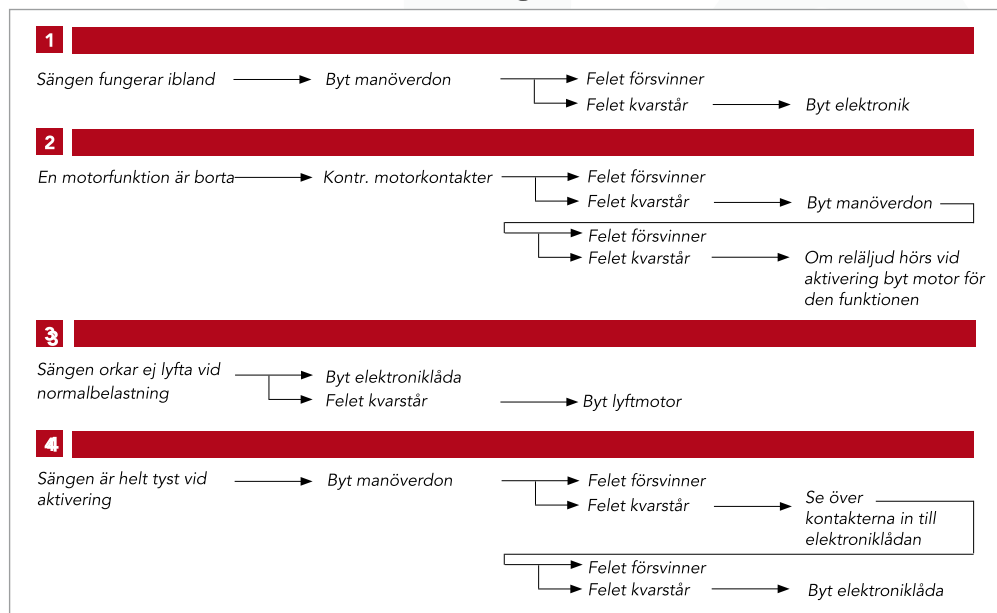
1

Sängen fungerar ibland → Byt manöverdon → Felet försvinner
→ Felet kvarstår → Byt elektronik

2

En motorfunktion är borta → Kontr. motorkontakter → Felet försvinner
→ Felet kvarstår → Byt manöverdon
→ Felet försvinner
→ Felet kvarstår → Om reläljud hörs vid aktivering byt motor för den funktionen

3

Sängen orkar ej lyfta vid normalbelastning → Byt elektroniklåda
→ Felet kvarstår → Byt lyftmotor

4

Sängen är helt tyst vid aktivering → Byt manöverdon → Felet försvinner
→ Felet kvarstår → Se över kontakterna in till elektroniklådan
→ Felet försvinner
→ Felet kvarstår → Byt elektroniklåda